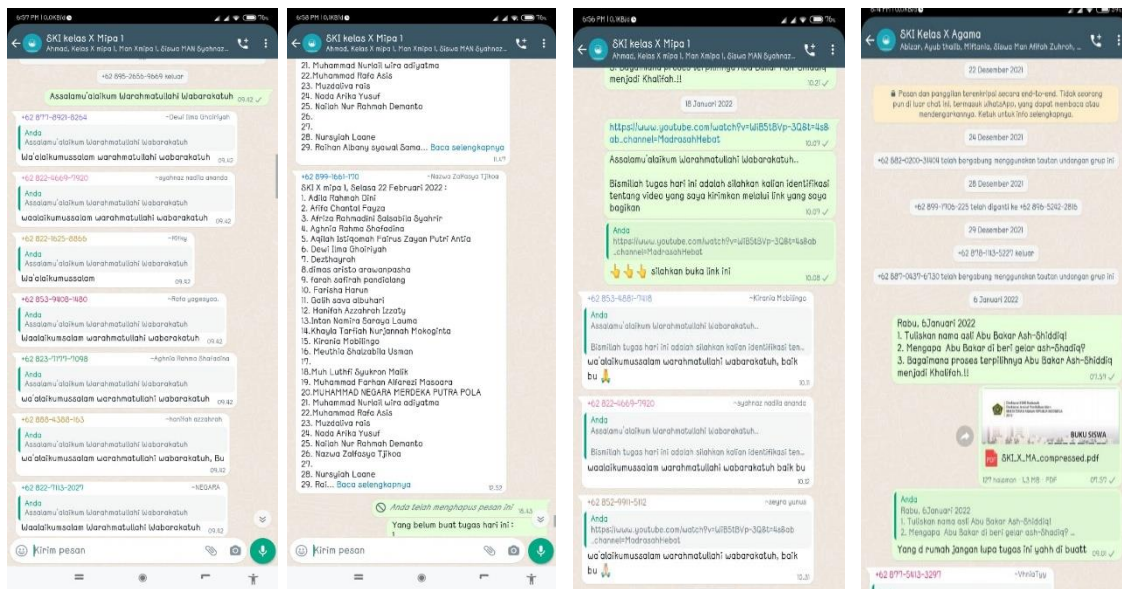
6:57 PM | 0,1KB/d

SKI kelas X Mipa 1
Ahmad, Kelas X mipa 1, Man Xmipa 1, Siswa MAN Syahnaz...

+62 895-2656-9669 keluar

Assalamu'alaikum Warahmatullahi Wabarakatuh 09.42

+62 877-8921-8264 ~Dewi Ilma Gholiriyah
Anda
Assalamu'alaikum Warahmatullahi Wabarakatuh
Wa'alaikumussalam warahmatullahi wabarakatuh 09.42

+62 822-4669-7920 ~syahnaz nadila ananda
Anda
Assalamu'alaikum Warahmatullahi Wabarakatuh
waalaikumussalam warahmatullahi wabarakatuh 09.42

+62 822-1625-8866 ~Rifky
Anda
Assalamu'alaikum Warahmatullahi Wabarakatuh
Wa'alaikumussalam 09.42

+62 853-9408-1480 ~Rota yapsuyoo.
Anda
Assalamu'alaikum Warahmatullahi Wabarakatuh
Waalaikumussalam warahmatullahi wabarakatuh 09.42

+62 823-7777-7098 ~Aghnia Rahma Shafadina
Anda
Assalamu'alaikum Warahmatullahi Wabarakatuh
wa'alaikumussalam warahmatullahi wabarakatuh 09.42

+62 888-4588-163 ~hanifah azzahrah
Anda
Assalamu'alaikum Warahmatullahi Wabarakatuh
Wa'alaikumussalam warahmatullahi wabarakatuh, Bu 09.42

+62 822-7113-2027 ~NEGARA
Anda
Assalamu'alaikum Warahmatullahi Wabarakatuh
Waalaikumussalam Warahmatullahi Wabarakatuh 09.42

Kirim pesan

6:58 PM | 0,1KB/d

SKI kelas X Mipa 1
Ahmad, Kelas X mipa 1, Man Xmipa 1, Siswa MAN Syahnaz...

21. Muhammad Nuriali wira adiyatma
22. Muhammad Rafa Asis
23. Muzdalifa rais
24. Nada Arika Yusuf
25. Nailah Nur Rahmah Demanto
26.
27.
28. Nursyiah Laone
29. Raihan Albany syawal Sama... Baca selengkapnya
11.47

+62 899-1661-170 ~Nazwa Zalfasya Tjikoa
SKI X mipa 1, Selasa 22 Februari 2022 :
1. Adila Rahmah Dini
2. Afifa Chantal Fayza
3. Afriza Rahmadini Salsabila Syahrir
4. Aghnia Rahma Shafadina
5. Aqilah Istiqomah Fairus Zayan Putri Antia
6. Dewi Ilma Gholiriyah
7. Dezthayrah
8. dimas aristo arawanpasha
9. Farah safirah pandialang
10. Farisha Harun
11. Galih sava albuhari
12. Hanifah Azzahrah Izzaty
13. Intan Namira Saraya Lauma
14. Khayla Tarfiah Nurjannah Mokoginta
15. Kirania Mobilingo
16. Meuthia Shalzabila Usman
17.
18. Muh Luthfi Syukron Malik
19. Muhammad Farhan Alfarezi Masoara
20. MUHAMMAD NEGARA MERDEKA PUTRA POLA
21. Muhammad Nuriali wira adiyatma
22. Muhammad Rafa Asis
23. Muzdalifa rais
24. Nada Arika Yusuf
25. Nailah Nur Rahmah Demanto
26. Nazwa Zalfasya Tjikoa
27.
28. Nursyiah Laone
29. Rai... Baca selengkapnya 13.53

Anda telah menghapus pesan ini 18.43

Yang belum buat tugas hari ini :

Kirim pesan

6:56 PM | 0,1KB/d

SKI kelas X Mipa 1
Ahmad, Kelas X mipa 1, Man Xmipa 1, Siswa MAN Syahnaz...

menjadi Khalifah.!! 10.21

18 Januari 2022

https://www.youtube.com/watch?v=WB5tBVp-3Q8t=4s8ab_channel=MadrasahHebat 10.07

Assalamu'alaikum Warahmatullahi Wabarakatuh.. 

Bismillah tugas hari ini adalah silahkan kalian identifikasi tentang video yang saya kirimkan melalui link yang saya bagikan 10.07

Anda
https://www.youtube.com/watch?v=WB5tBVp-3Q8t=4s8ab_channel=MadrasahHebat
silahkan buka link ini 10.08

+62 853-4881-7418 ~Kirania Mobilingo
Anda
Assalamu'alaikum Warahmatullahi Wabarakatuh..
Bismillah tugas hari ini adalah silahkan kalian identifikasi ten...
wa'alaikumussalam warahmatullahi wabarakatuh, baik bu 10.11

+62 822-4669-7920 ~syahnaz nadila ananda
Anda
Assalamu'alaikum Warahmatullahi Wabarakatuh..
Bismillah tugas hari ini adalah silahkan kalian identifikasi ten...
waalaikumussalam warahmatullahi wabarakatuh baik bu 10.12

+62 852-9911-5112 ~zeyra yunus
Anda
https://www.youtube.com/watch?v=WB5tBVp-3Q8t=4s8ab_channel=MadrasahHebat
wa'alaikumussalam warahmatullahi wabarakatuh, baik bu 10.31

SKI Kelas X Agama
Abizar, Ayub thalib, Miftania, Siswa Man Alifah Zuhroh, ...

22 Desember 2021

Pesan dan panggilan terenkripsi secara end-to-end. Tidak seorang pun di luar chat ini, termasuk WhatsApp, yang dapat membaca atau mendengarkannya. Ketuk untuk info selengkapnya.

24 Desember 2021

+62 882-0200-3401 telah bergabung menggunakan tautan undangan grup ini

28 Desember 2021

+62 899-1706-225 telah diganti ke +62 896-5242-2816

29 Desember 2021

+62 878-1113-5227 keluar

+62 887-0437-6130 telah bergabung menggunakan tautan undangan grup ini

6 Januari 2022

Rabu, 6Januari 2022
1. Tuliskan nama asli Abu Bakar Ash-Shiddiq!
2. Mengapa Abu Bakar di beri gelar ash-Shadiq?
3. Bagaimana proses terpilihnya Abu Bakar Ash-Shiddiq menjadi Khalifah.!! 07.59

BUKU SISWA
SKI_X_MA_compressed.pdf
179 halaman · 1,3 MB · PDF 07.59

Anda
Rabu, 6Januari 2022
1. Tuliskan nama asli Abu Bakar Ash-Shiddiq!
2. Mengapa Abu Bakar di beri gelar ash-Shadiq? ...
Yang d rumah jangan lupa tugas ini yahh di buatt 09.01

+62 877-5413-3297 ~VhnilaTyy